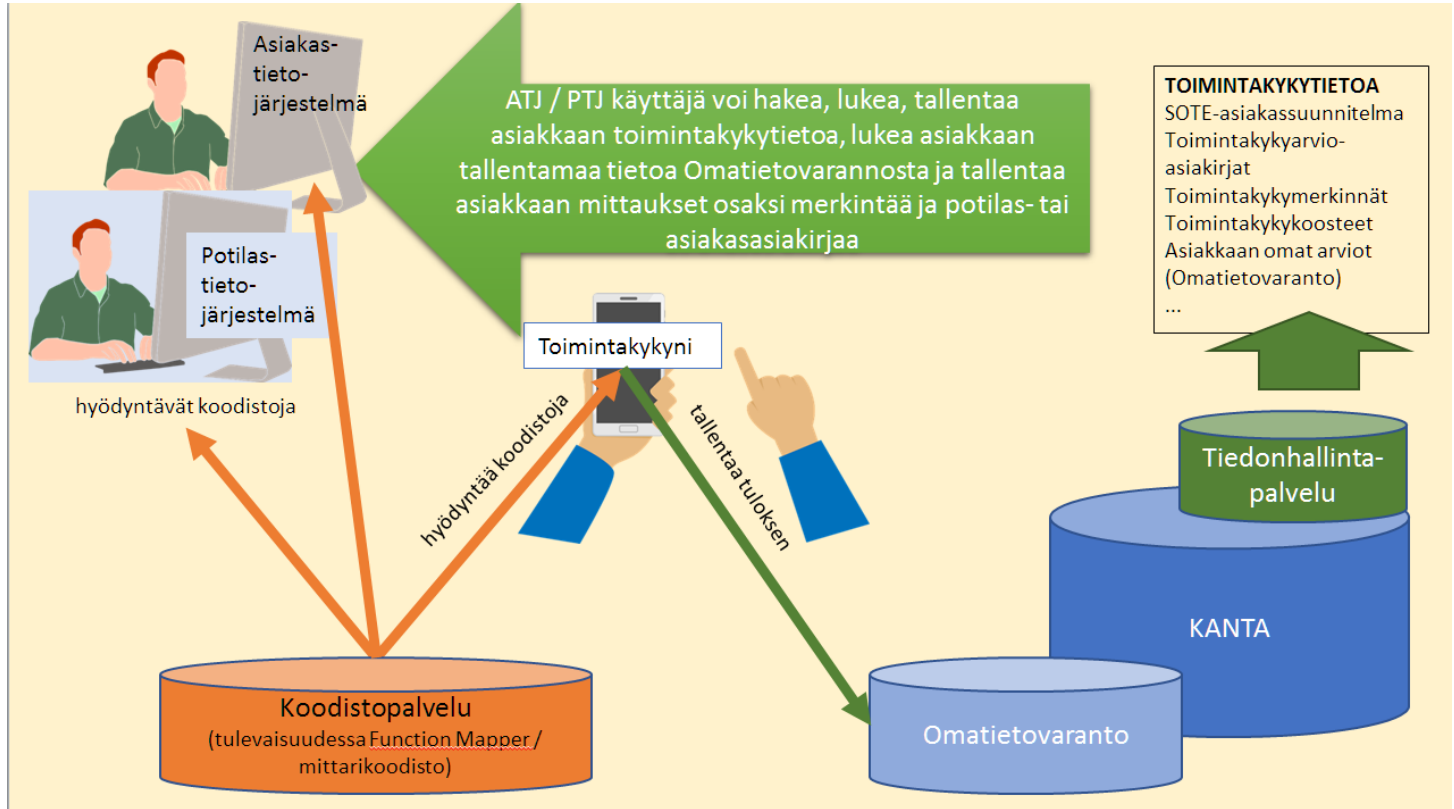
Asiakastietojärjestelmä

Potilastietojärjestelmä

hyödyntävät koodistoja

ATJ / PTJ käyttäjä voi hakea, lukea, tallentaa asiakkaan toimintakykytietoa, lukea asiakkaan tallentamaa tietoa Omatietovarannosta ja tallentaa asiakkaan mittaukset osaksi merkintää ja potilas- tai asiakasasiakirjaa

TOIMINTAKYKYTIETOA
SOTE-asiakassuunnitelma
Toimintakykyarvio-asiakirjat
Toimintakykymerkinnät
Toimintakykykoosteet
Asiakkaan omat arviot (Omatietovaranto)
...

Toimintakykyni

hyödyntää koodistoja

tallentaa tuloksen

Tiedonhallinta-palvelu

KANTA

Koodistopalvelu
(tulevaisuudessa Function Mapper / mittarikoodisto)

Omatietovaranto